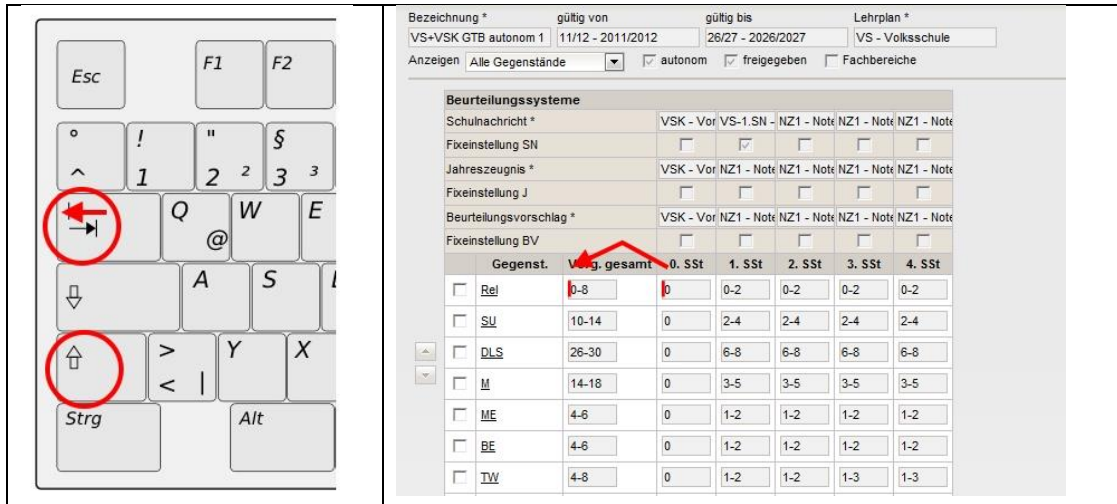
Esc F1 F2

° ^ ! 1 " 2 ² § 3 ³

Q @ W E

A S

> < | Y X

Strg Alt

Bezeichnung * gültig von gültig bis Lehrplan *

VS+VSK GTB autonom 1 | 11/12 - 2011/2012 | 26/27 - 2026/2027 | VS - Volksschule

Anzeigen Alle Gegenstände autonom freigegeben Fachbereiche

| Beurteilungssysteme | | | | | | | |
|---|---|---|---|---|---|---|---|
| Schulnachricht * | | VSK - Vor | VS-1.SN - | NZ1 - Note | NZ1 - Note | NZ1 - Note | |
| Fixeinstellung SN | | | | | | | |
| Jahreszeugnis * | | VSK - Vor | NZ1 - Note | NZ1 - Note | NZ1 - Note | NZ1 - Note | |
| Fixeinstellung J | | | | | | | |
| Beurteilungsvorschlag * | | VSK - Vor | NZ1 - Note | NZ1 - Note | NZ1 - Note | NZ1 - Note | |
| Fixeinstellung BV | | | | | | | |
| | Gegenst. | V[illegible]g. gesamt | 0. SSt | 1. SSt | 2. SSt | 3. SSt | 4. SSt |
| | Rel | 0-8 | 0 | 0-2 | 0-2 | 0-2 | 0-2 |
| | SU | 10-14 | 0 | 2-4 | 2-4 | 2-4 | 2-4 |
| | DLS | 26-30 | 0 | 6-8 | 6-8 | 6-8 | 6-8 |
| | M | 14-18 | 0 | 3-5 | 3-5 | 3-5 | 3-5 |
| | ME | 4-6 | 0 | 1-2 | 1-2 | 1-2 | 1-2 |
| | BE | 4-6 | 0 | 1-2 | 1-2 | 1-2 | 1-2 |
| | TW | 4-8 | 0 | 1-2 | 1-2 | 1-3 | 1-3 |